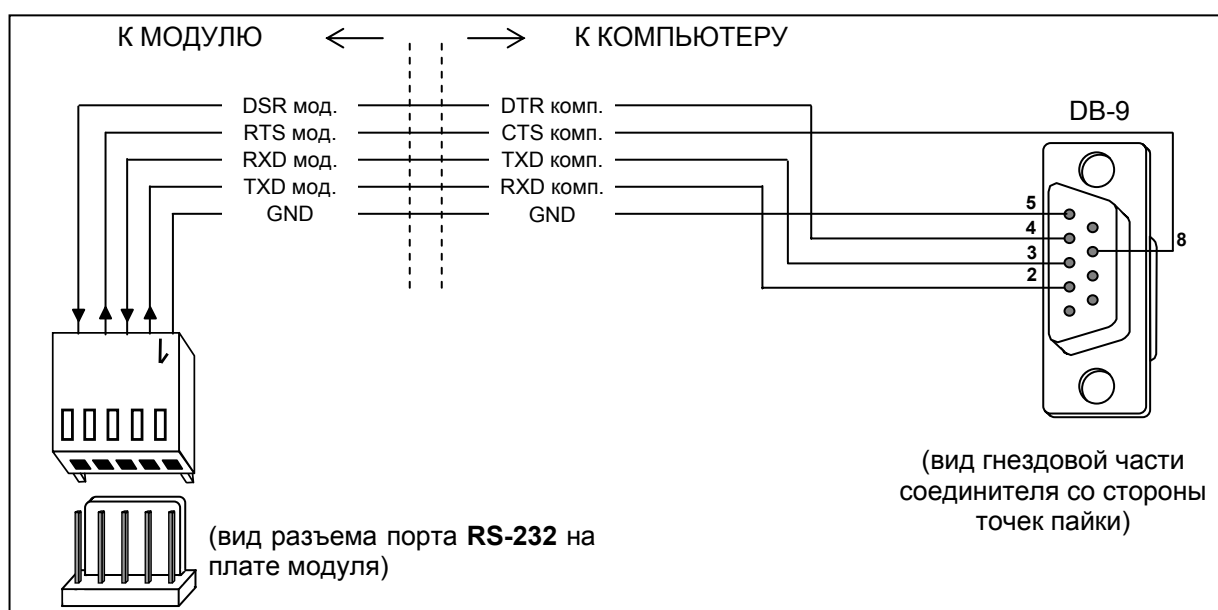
К МОДУЛЮ К КОМПЬЮТЕРУ

DSR мод. DTR комп.
RTS мод. CTS комп.
RXD мод. TXD комп.
TXD мод. RXD комп.
GND GND

DB-9

5
4
3
2
8

(вид гнездовой части соединителя со стороны точек пайки)

(вид разъема порта **RS-232** на плате модуля)